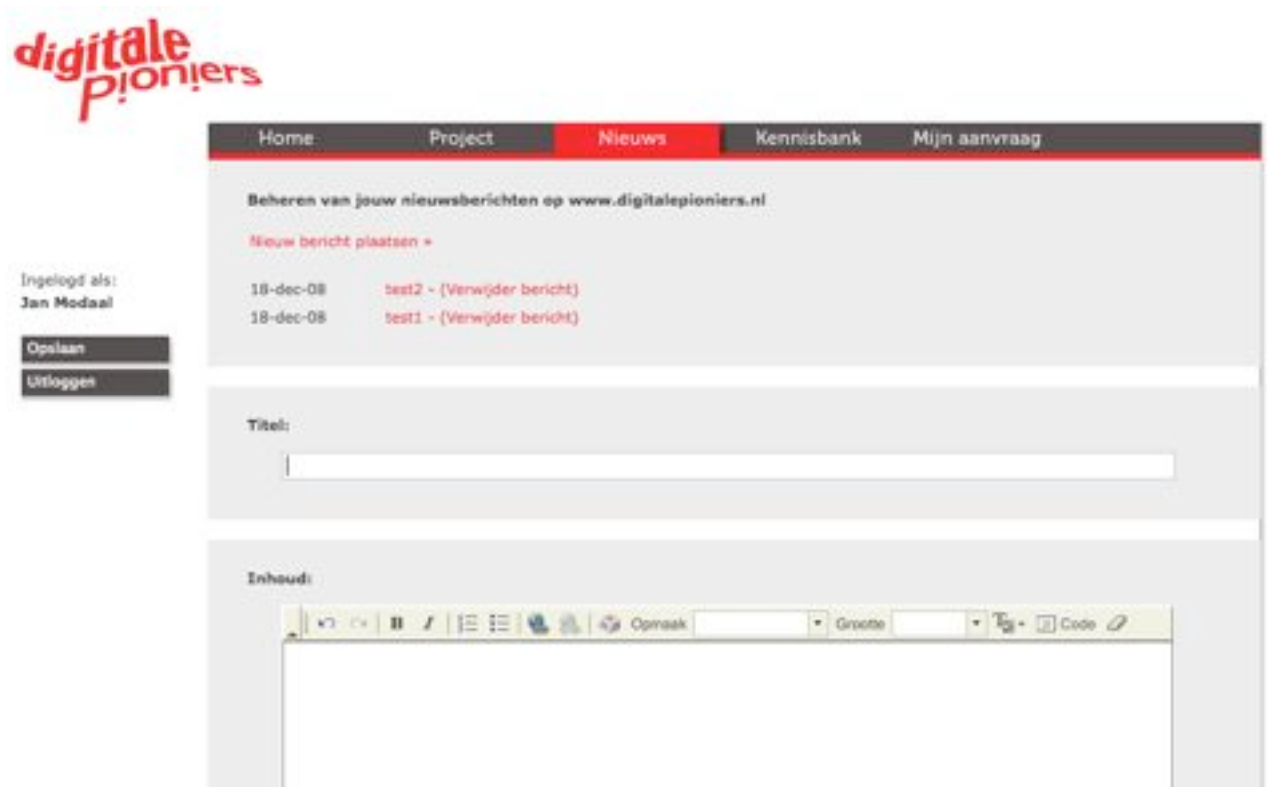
digitale Pioniers

Home Project Nieuws Kennisbank Mijn aanvraag

Beheren van jouw nieuwsberichten op www.digitalepioniers.nl

Nieuw bericht plaatsen »

18-dec-08 test2 - (Verwijder bericht)
18-dec-08 test1 - (Verwijder bericht)

Ingelogd als:
Jan Modaal

Opslaan
Uitloggen

Titel:

Inhoud:

B I Opmaak Grootte Code